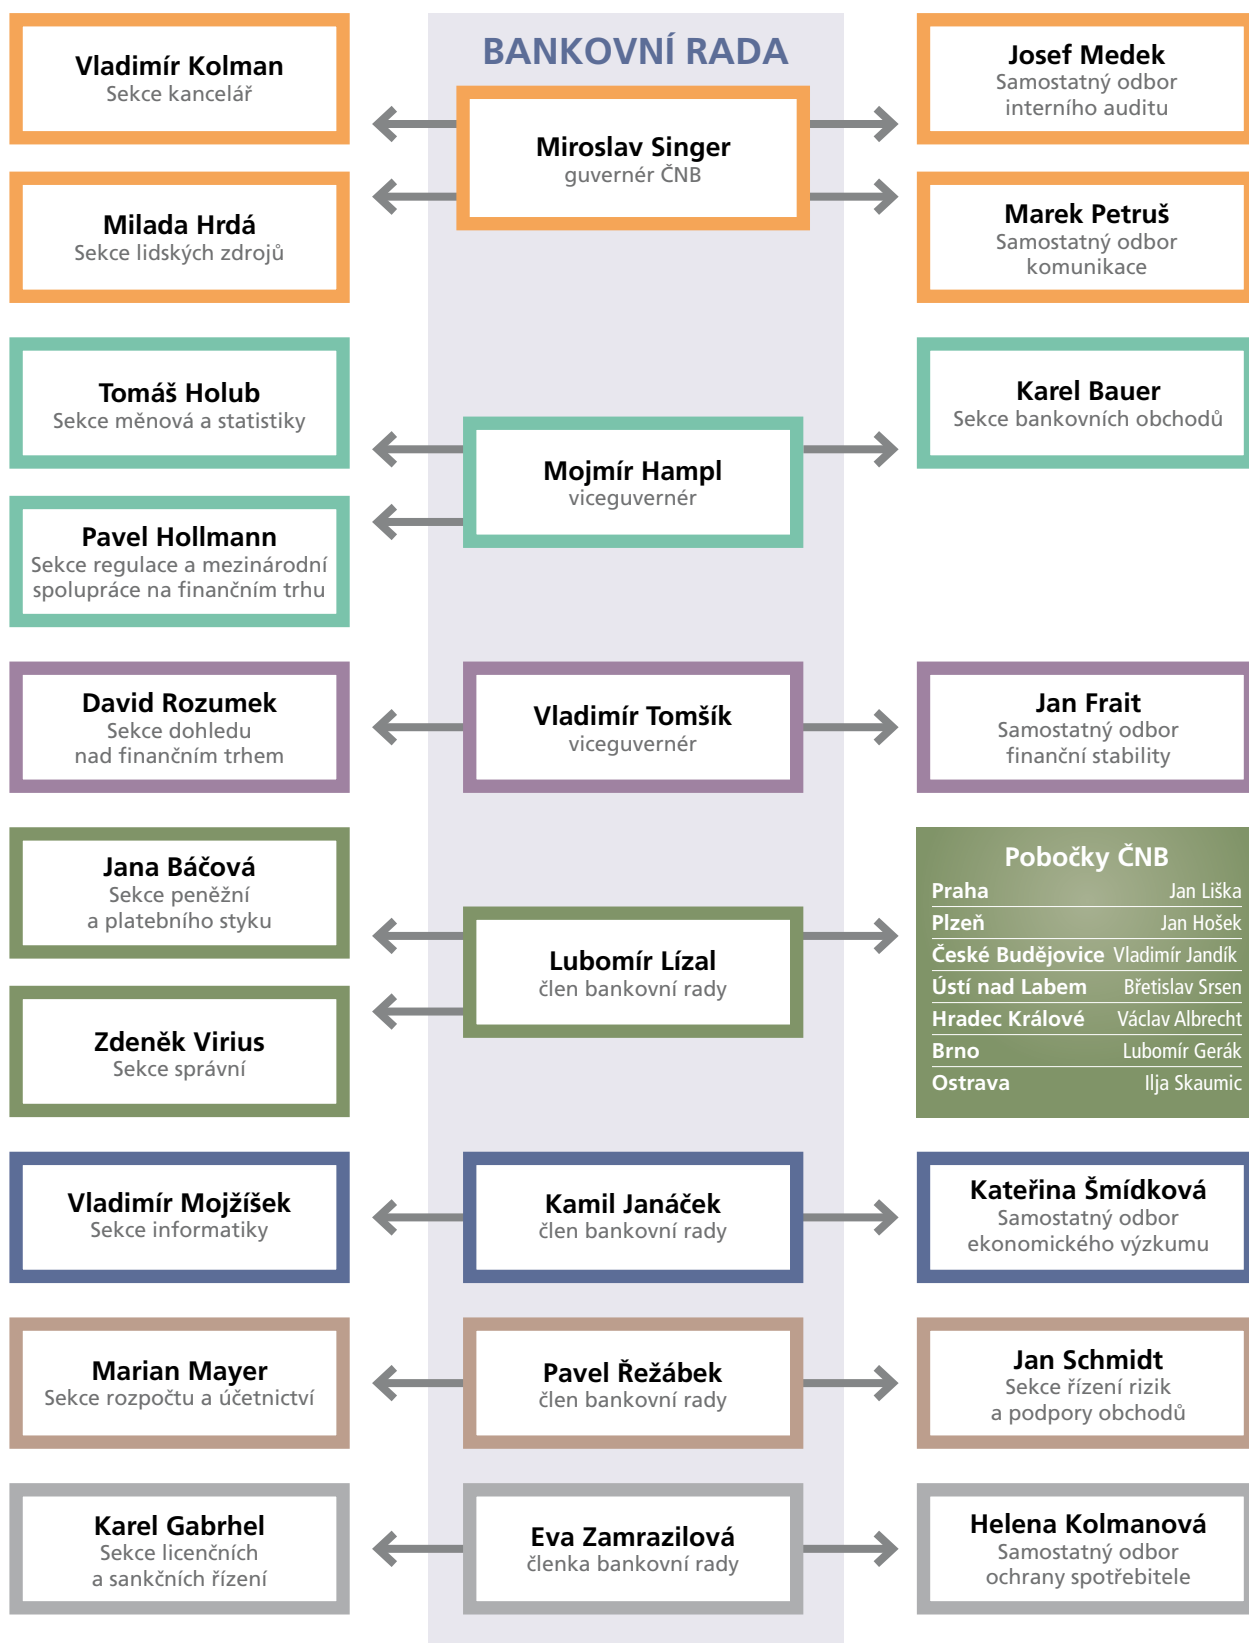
BANKOVNÍ RADA

Vladimír Kolman
Sekce kancelář

Milada Hrdá
Sekce lidských zdrojů

Miroslav Singer
guvernér ČNB

Josef Medek
Samostatný odbor interního auditu

Marek Petruš
Samostatný odbor komunikace

Tomáš Holub
Sekce měnová a statistiky

Pavel Hollmann
Sekce regulace a mezinárodní spolupráce na finančním trhu

Mojmír Hampl
viceguvernér

Karel Bauer
Sekce bankovních obchodů

David Rozumek
Sekce dohledu nad finančním trhem

Vladimír Tomšík
viceguvernér

Jan Frait
Samostatný odbor finanční stability

Jana Báčová
Sekce peněžní a platebního styku

Zdeněk Virius
Sekce správní

Lubomír Lízal
člen bankovní rady

Pobočky ČNB

| | |
|---|---|
| Praha | Jan Liška |
| Plzeň | Jan Hošek |
| České Budějovice | Vladimír Jandík |
| Ústí nad Labem | Břetislav Srsen |
| Hradec Králové | Václav Albrecht |
| Brno | Lubomír Gerák |
| Ostrava | Ilja Skaumic |

Vladimír Mojžíšek
Sekce informatiky

Kamil Janáček
člen bankovní rady

Kateřina Šmídková
Samostatný odbor ekonomického výzkumu

Marian Mayer
Sekce rozpočtu a účetnictví

Pavel Řežábek
člen bankovní rady

Jan Schmidt
Sekce řízení rizik a podpory obchodů

Karel Gabrhel
Sekce licenčních a sankčních řízení

Eva Zamrazilová
členka bankovní rady

Helena Kolmanová
Samostatný odbor ochrany spotřebitele